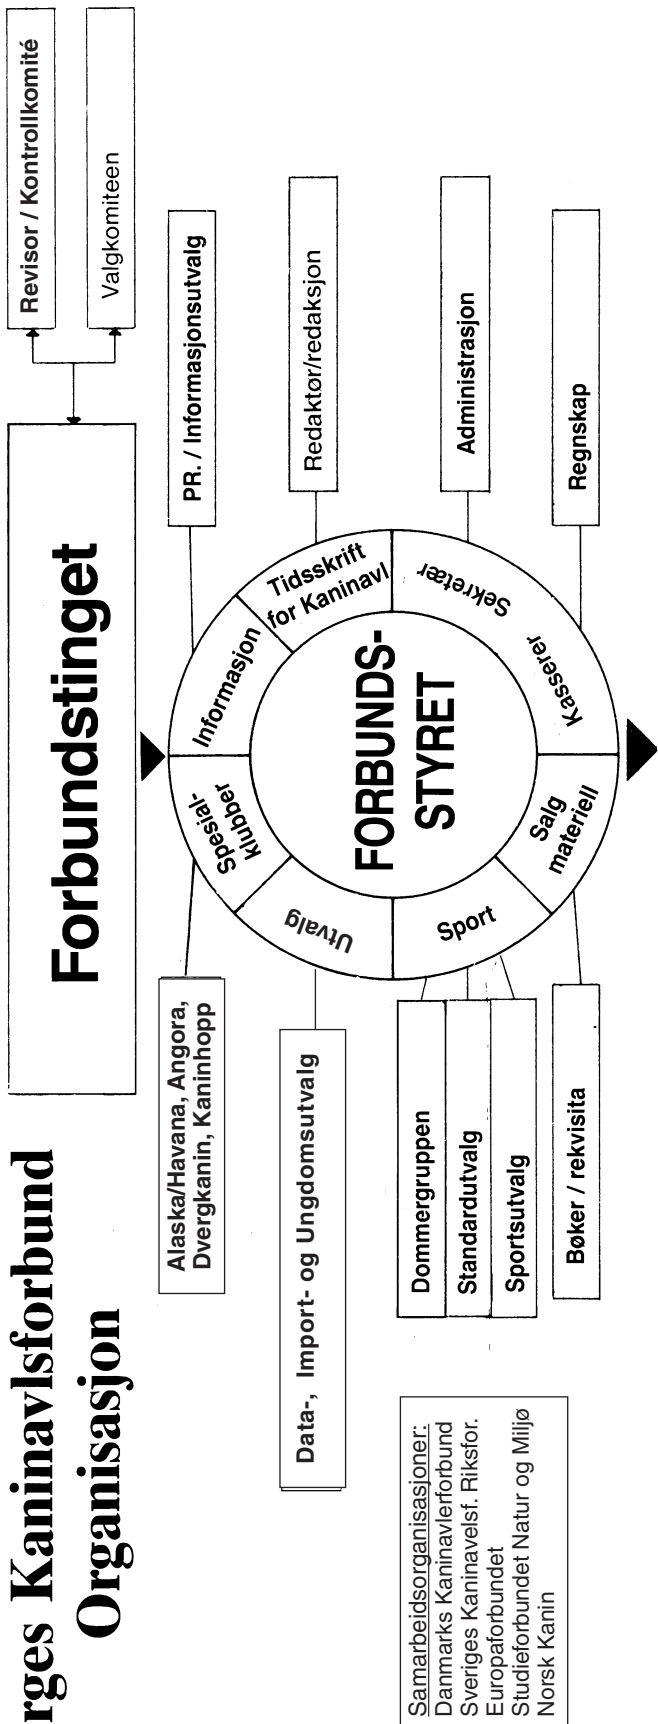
rges Kaninavlsforbund
Organisasjon

Forbundstinget

Revisor / Kontrollkomité

Valgkomiteen

FORBUNDS-
STYRET

Informasjon

Tidsskrift for Kaninavl

Sekretær

Kasserer

Salg materiell

Sport

Utvalg

Spesial-klubber

PR. / Informasjonsutvalg

Redaktør/redaksjon

Administrasjon

Regnskap

Alaska/Havana, Angora, Dvergkanin, Kaninhopp

Data-, Import- og Ungdomsutvalg

Dommergruppen

Standardutvalg

Sportsutvalg

Bøker / rekvisita

Samarbeidsorganisasjoner:
Danmarks Kaninavlerforbund
Sveriges Kaninavelsf. Riksfor.
Europaforbundet
Studieforbundet Natur og Miljø
Norsk Kanin